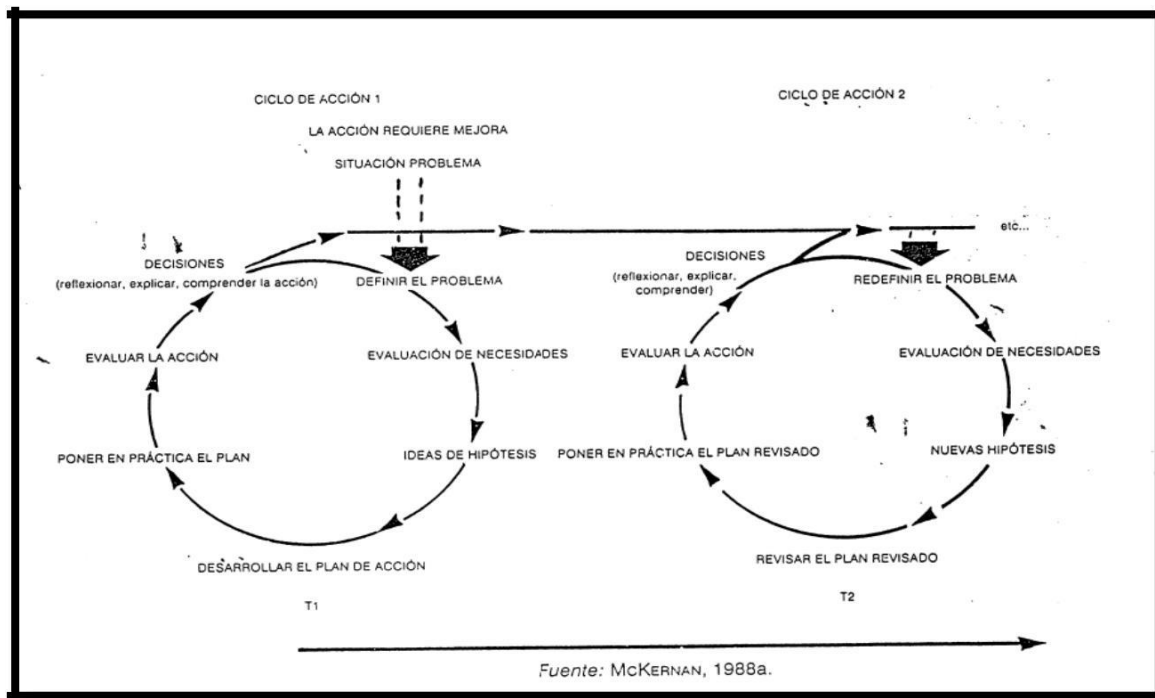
CICLO DE ACCIÓN 1

LA ACCIÓN REQUIERE MEJORA

SITUACIÓN PROBLEMA

CICLO DE ACCIÓN 2

etc...

DECISIONES
(reflexionar, explicar, comprender la acción)

DEFINIR EL PROBLEMA

EVALUAR LA ACCIÓN

EVALUACIÓN DE NECESIDADES

PONER EN PRÁCTICA EL PLAN

IDEAS DE HIPÓTESIS

DESARROLLAR EL PLAN DE ACCIÓN

T1

DECISIONES
(reflexionar, explicar, comprender)

REDEFINIR EL PROBLEMA

EVALUAR LA ACCIÓN

EVALUACIÓN DE NECESIDADES

PONER EN PRÁCTICA EL PLAN REVISADO

NUEVAS HIPÓTESIS

REVISAR EL PLAN REVISADO

T2

Fuente: McKERNAN, 1988a.